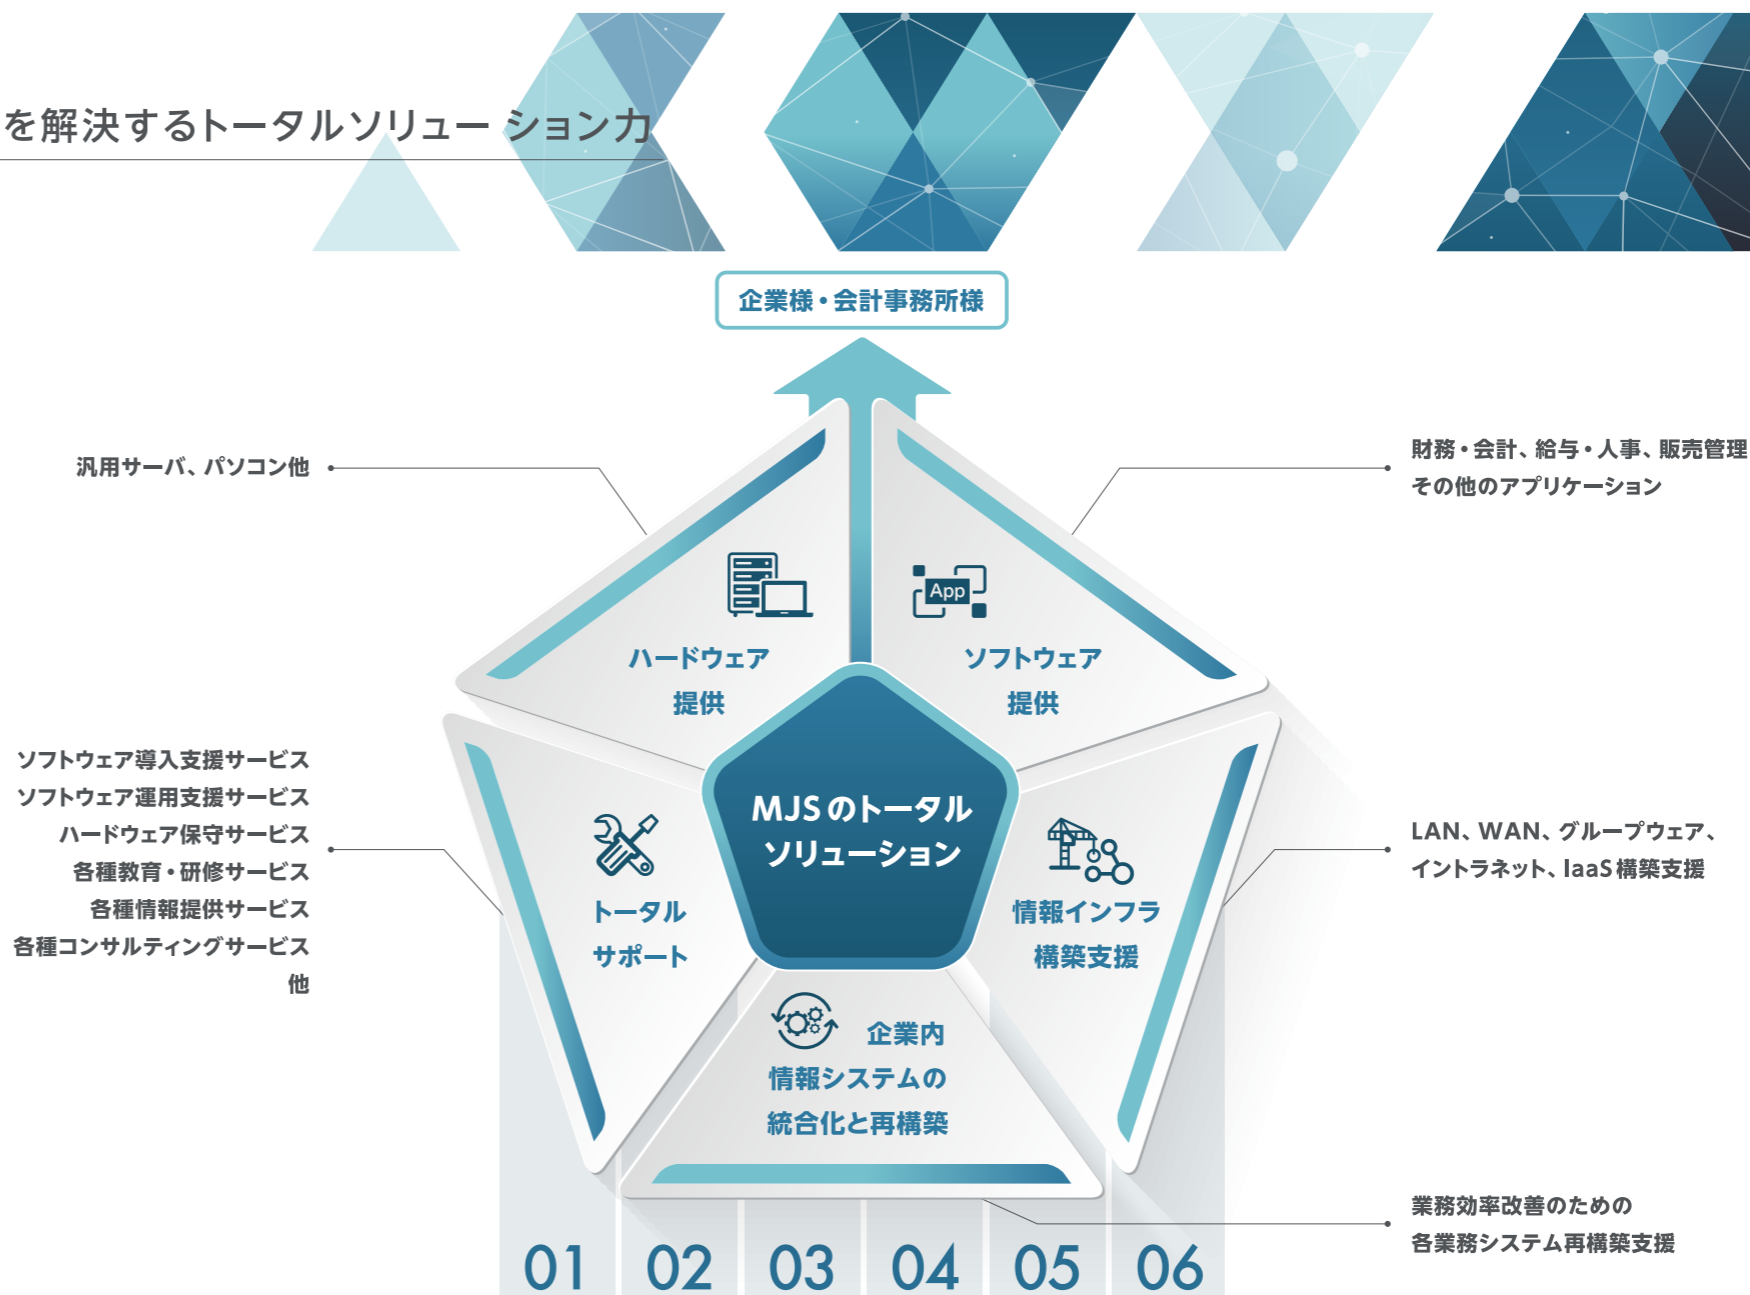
を解決するトータルソリューションカ

企業様・会計事務所様

汎用サーバ、パソコン他

財務・会計、給与・人事、販売管理
その他のアプリケーション

App

ハードウェア
提供

ソフトウェア
提供

ソフトウェア導入支援サービス
ソフトウェア運用支援サービス
ハードウェア保守サービス
各種教育・研修サービス
各種情報提供サービス
各種コンサルティングサービス
他

MJSのトータル
ソリューション

LAN、WAN、グループウェア、
イントラネット、IaaS構築支援

トータル
サポート

情報インフラ
構築支援

企業内
情報システムの
統合化と再構築

業務効率改善のための
各業務システム再構築支援

01 02 03 04 05 06